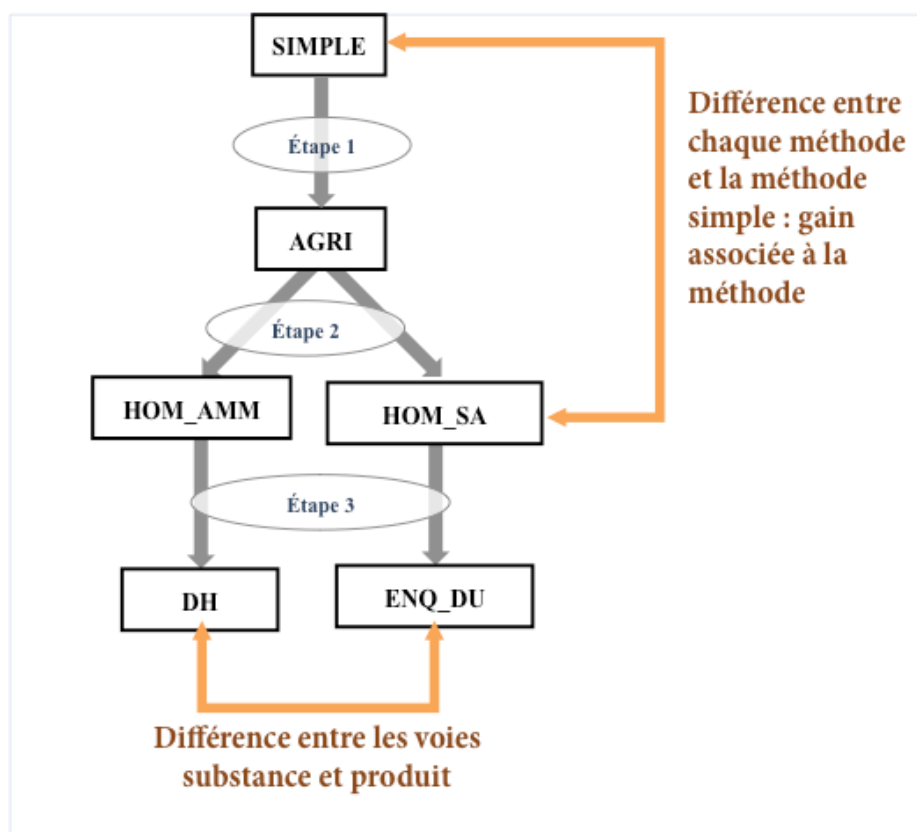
SIMPLE

Étape 1

AGRI

Étape 2

HOM_AMM

HOM_SA

Étape 3

DH

ENQ_DU

Différence entre chaque méthode et la méthode simple : gain associée à la méthode

Différence entre les voies substance et produit